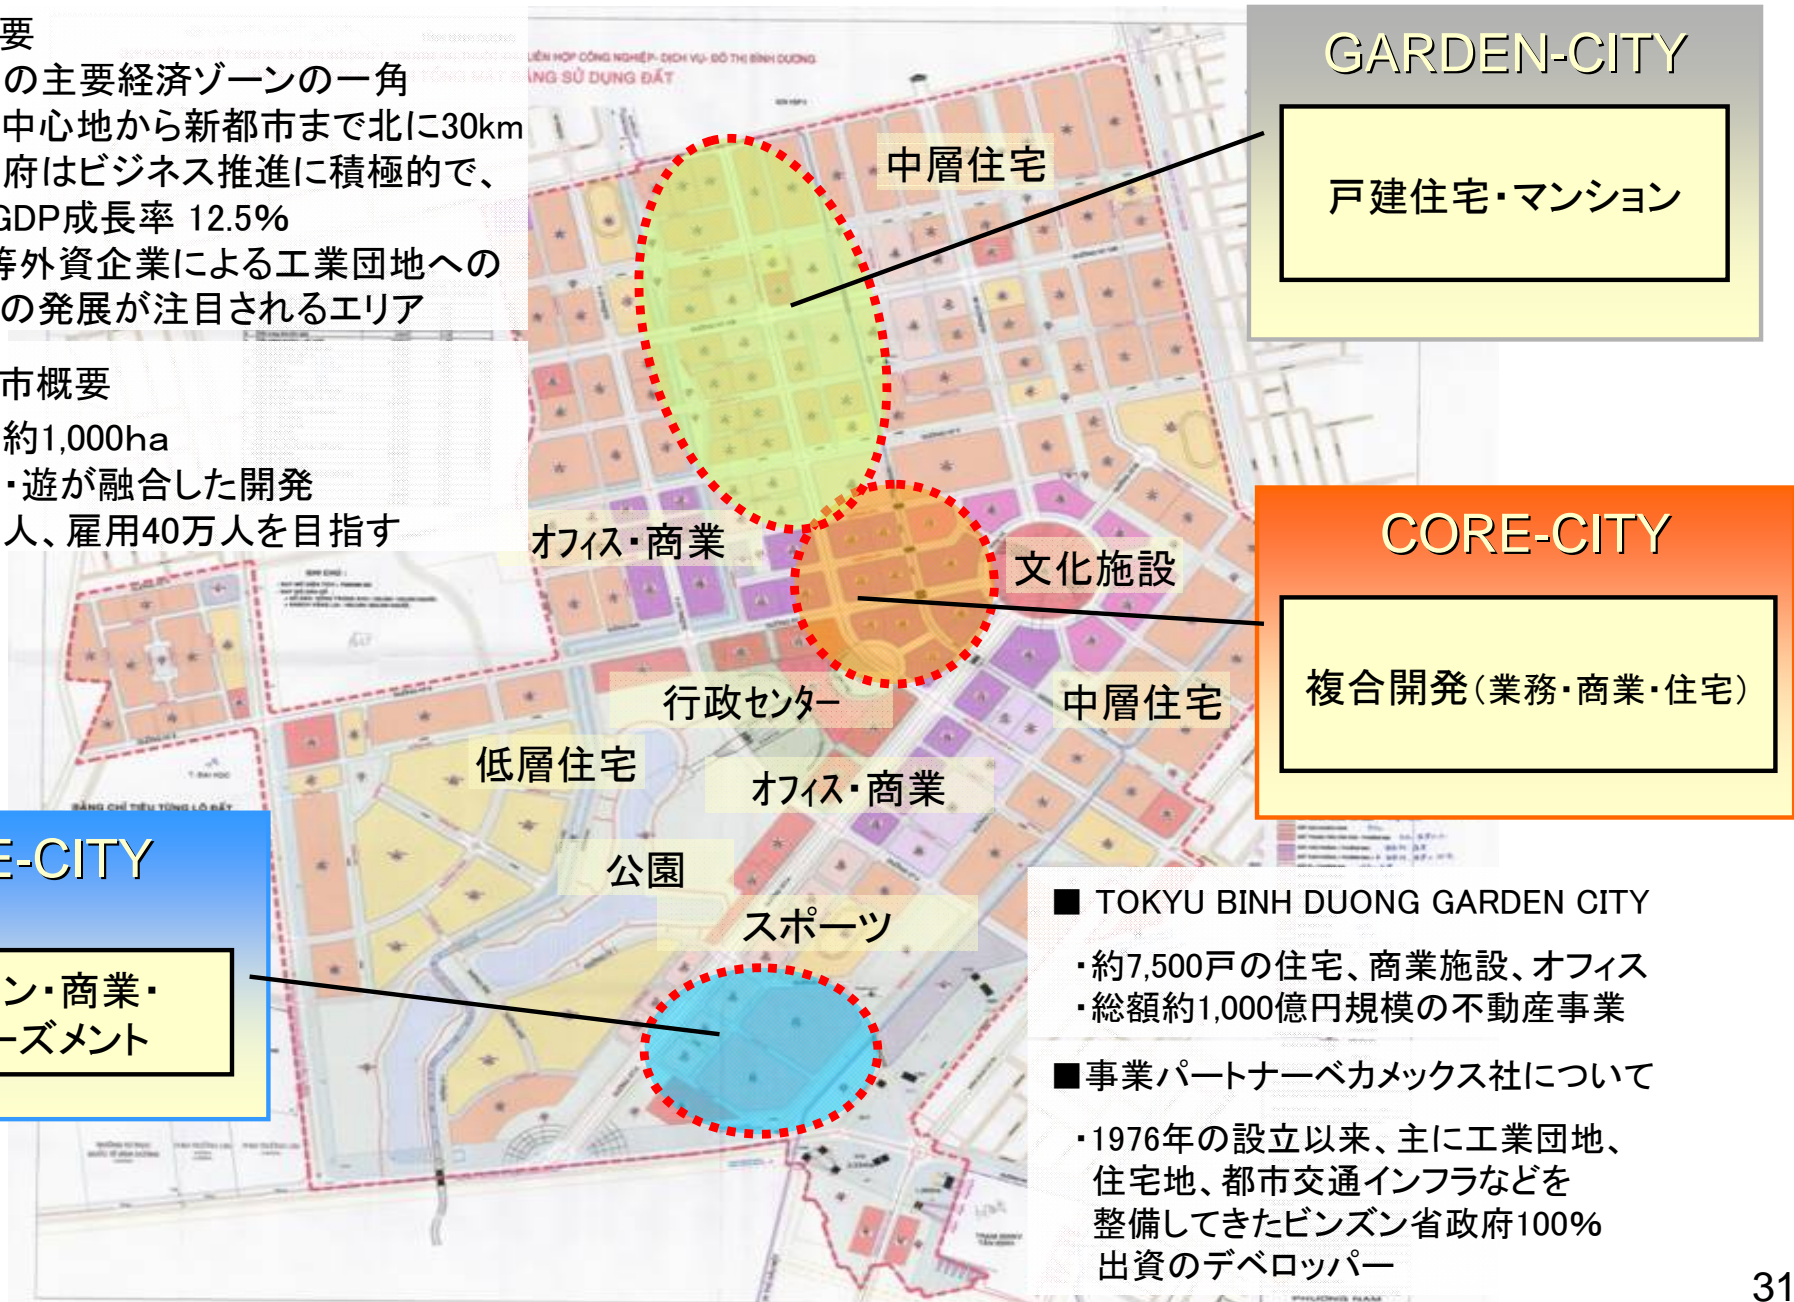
要
の主要経済ゾーンの一角
中心地から新都市まで北に30km
府はビジネス推進に積極的で、
GDP成長率 12.5%
等外資企業による工業団地への
の発展が注目されるエリア

市概要
約1,000ha
・遊が融合した開発
人、雇用40万人を目指す

LIÊN HỢP CÔNG NGHIỆP- DỊCH VỤ- ĐÔ THỊ BÌNH DƯƠNG
TỔNG MẶT BẰNG SỬ DỤNG ĐẤT

GARDEN-CITY
戸建住宅・マンション

中層住宅
オフィス・商業
文化施設
行政センター
中層住宅
低層住宅
オフィス・商業
公園
スポーツ

CORE-CITY
複合開発(業務・商業・住宅)

E-CITY
ン・商業・
ーズメント

■ TOKYU BINH DUONG GARDEN CITY
・約7,500戸の住宅、商業施設、オフィス
・総額約1,000億円規模の不動産事業

■事業パートナーベカメックス社について
・1976年の設立以来、主に工業団地、住宅地、都市交通インフラなどを整備してきたビンズン省政府100%出資のデベロッパー

31